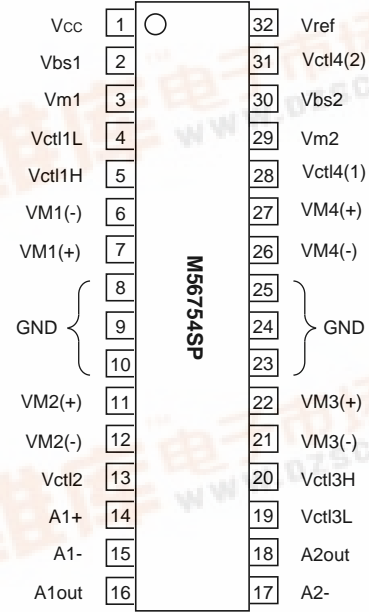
Vcc 1
Vbs1 2
Vm1 3
Vctl1L 4
Vctl1H 5
VM1(-) 6
VM1(+) 7
GND 8 9 10
VM2(+) 11
VM2(-) 12
Vctl2 13
A1+ 14
A1- 15
A1out 16

M56754SP

32 Vref
31 Vctl4(2)
30 Vbs2
29 Vm2
28 Vctl4(1)
27 VM4(+)
26 VM4(-)
25 24 23 GND
22 VM3(+)
21 VM3(-)
20 Vctl3H
19 Vctl3L
18 A2out
17 A2-